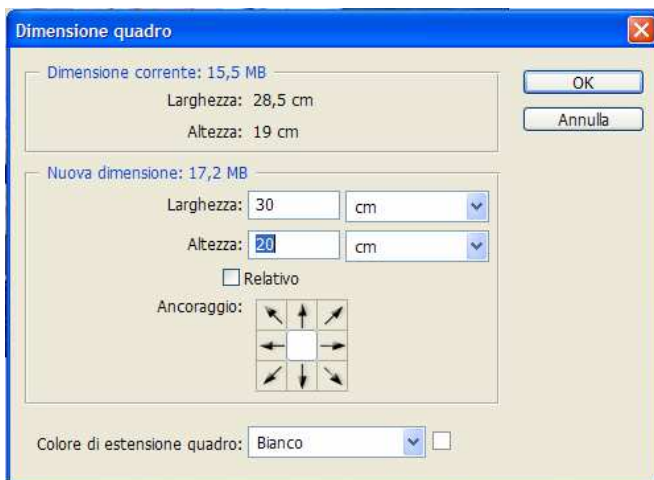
Dimensione quadro

Dimensione corrente: 15,5 MB
Larghezza: 28,5 cm
Altezza: 19 cm

OK
Annulla

Nuova dimensione: 17,2 MB
Larghezza: 30 cm
Altezza: 20 cm
Relativo
Ancoraggio:

Colore di estensione quadro: Bianco